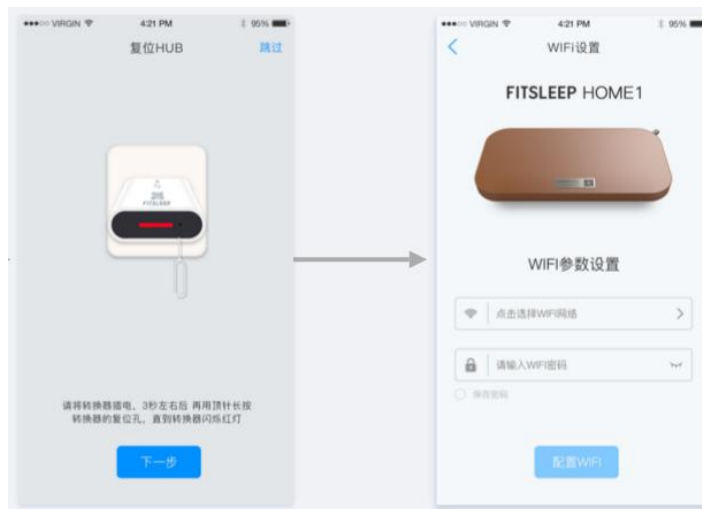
●●●○○ VIRGIN 4:21 PM 95%

复位HUB

跳过

FITSLEEP

请将转换器插电，3秒左右后 再用顶针长按转换器的复位孔，直到转换器闪烁红灯

下一步

●●●○○ VIRGIN 4:21 PM 95%

WIFI设置

FITSLEEP HOME1

WIFI参数设置

点击选择WIFI网络

请输入WIFI密码

保存密码

配置WIFI